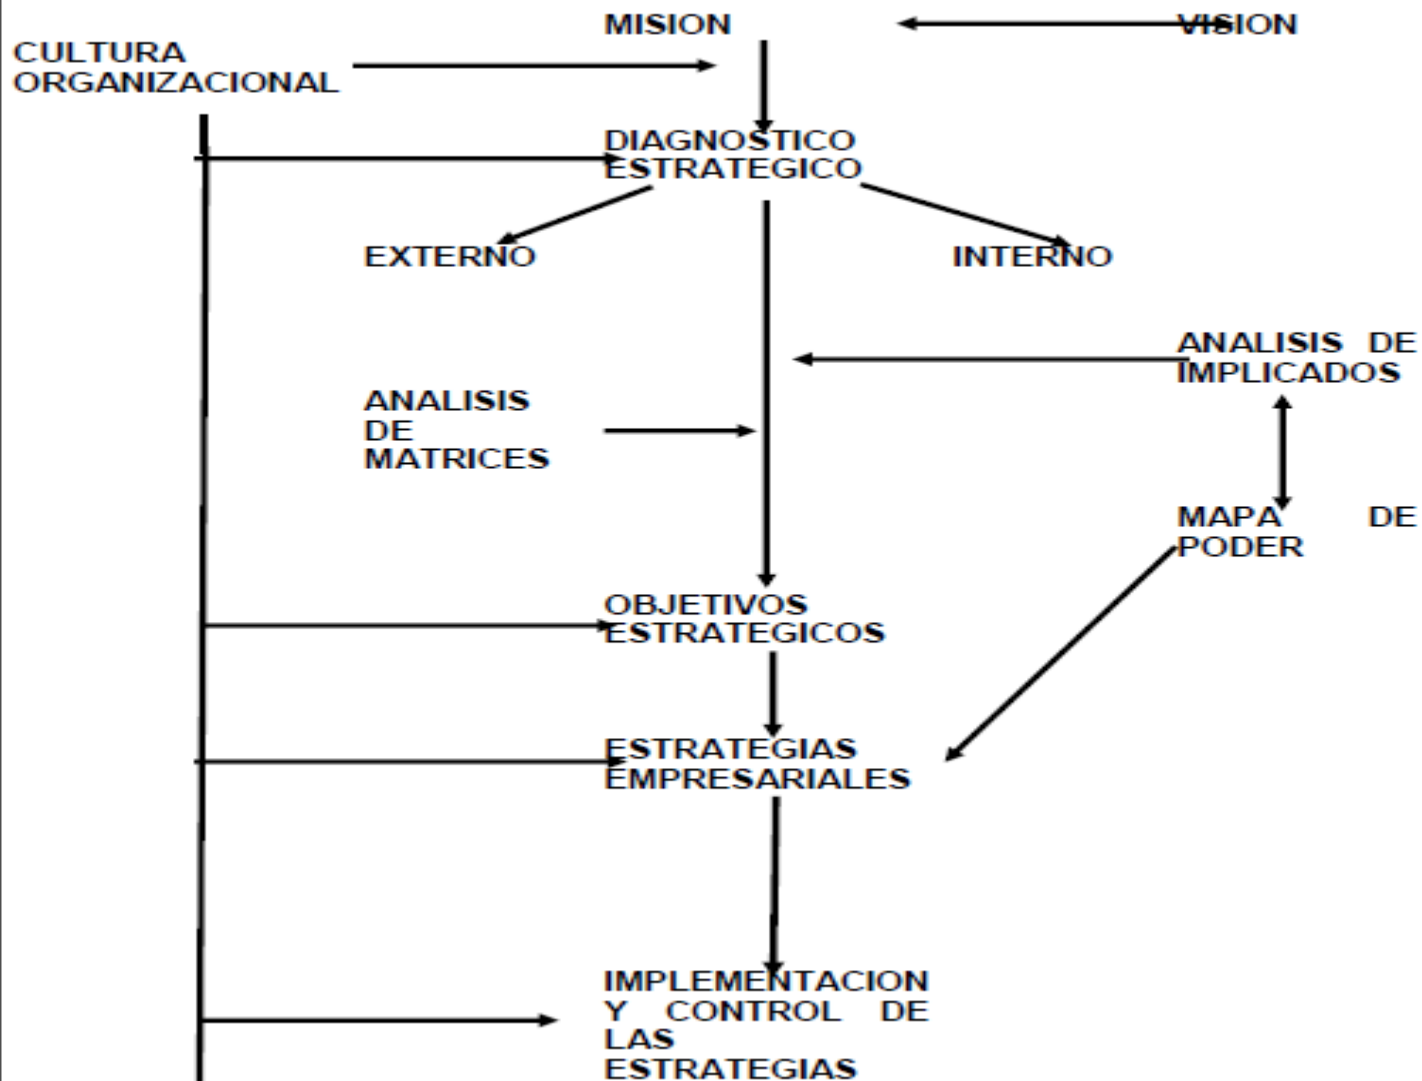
MISION

VISION

CULTURA ORGANIZACIONAL

DIAGNOSTICO ESTRATEGICO

EXTERNO

INTERNO

ANALISIS DE IMPLICADOS

ANALISIS DE MATRICES

MAPA DE PODER

OBJETIVOS ESTRATEGICOS

ESTRATEGIAS EMPRESARIALES

IMPLEMENTACION Y CONTROL DE LAS ESTRATEGIAS